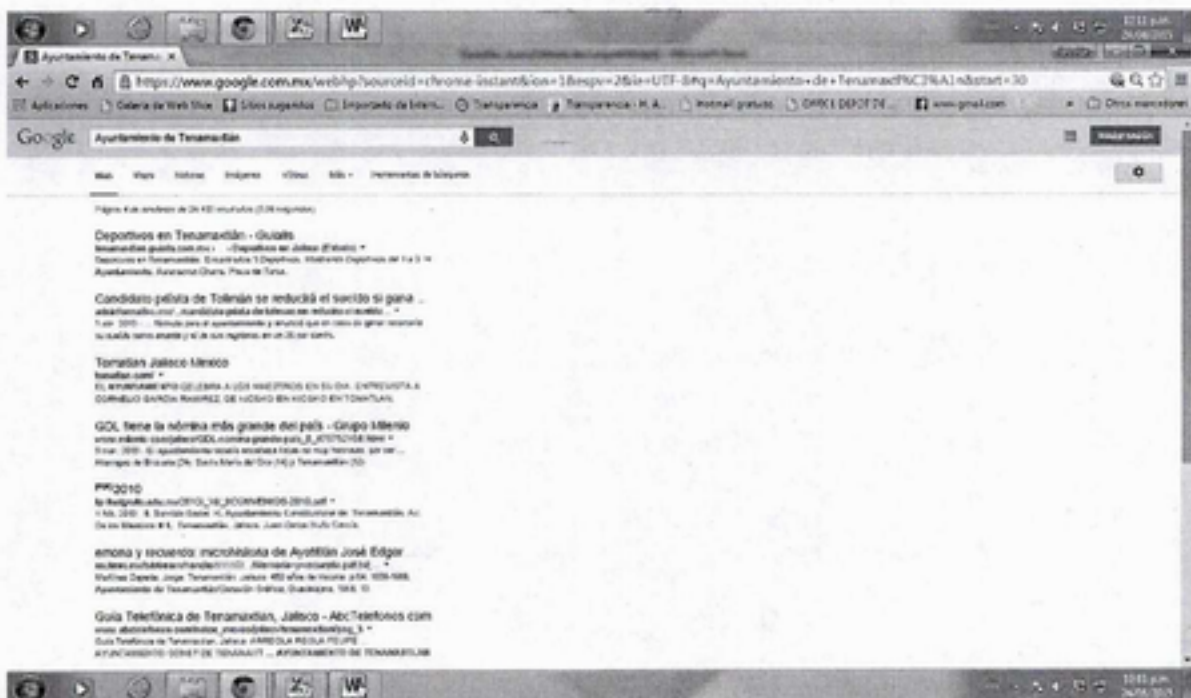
Ayuntamiento de Tenam... ×

https://www.google.com.mx/webhp?sourceid=chrome-instant&ion=1&espv=2&ie=UTF-8#q=Ayuntamiento+de+Tenamaxtl%C3%A1n&start=30

Aplicaciones  Galería de Web Slice  Sitios sugeridos  Importado de Intern...  Transparencia  Transparencia - H. A...  Hotmail gratuito  OFFICE DEPOT 74...  www.gmail.com  Otros marcadores

Google  Ayuntamiento de Tenamaxtlán

Más  Mapas  Noticias  Imágenes  Videos  Más  Herramientas de búsqueda

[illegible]

Deportivos en Tenamaxtlán - Guiatis
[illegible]
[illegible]

Candidato priista de Tolimán se reducirá el sueldo si gana ...
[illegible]
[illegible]

Tonatlan Jalisco Mexico
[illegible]
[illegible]

GDL tiene la nómina más grande del país - Grupo Milenio
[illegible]
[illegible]

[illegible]2010
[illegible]
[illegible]

emona y recuerdo: microhistoria de Ayotitlán José Edgar
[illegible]
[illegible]

Guía Telefónica de Tenamaxtlan, Jalisco - AbcTelefonos com
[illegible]
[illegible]